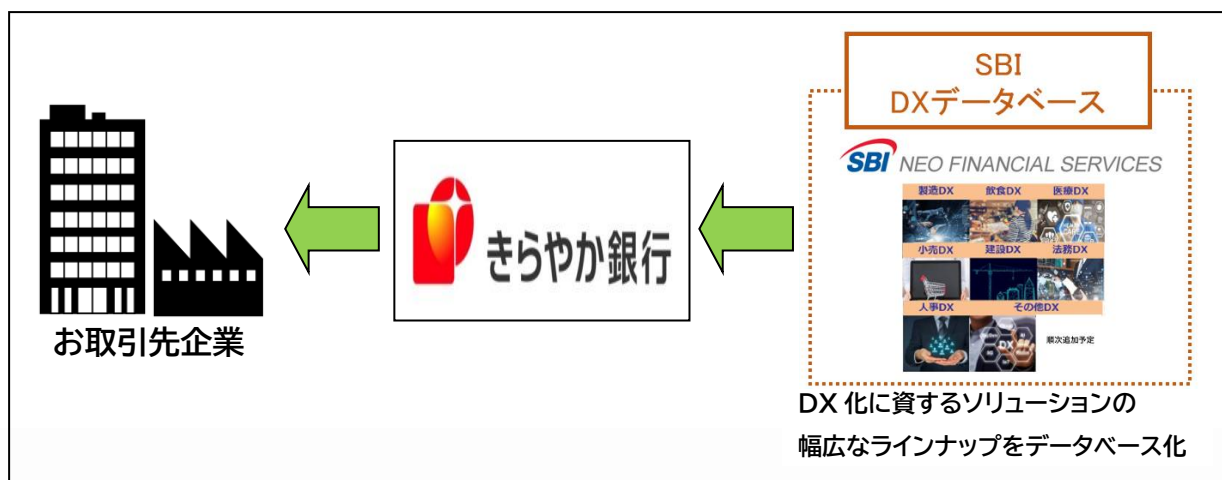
お取引先企業

きらやか銀行

SBI
DXデータベース

SBI NEO FINANCIAL SERVICES

製造DX
飲食DX
医療DX
小売DX
建設DX
法務DX
人事DX
その他DX
順次追加予定

DX 化に資するソリューションの
幅広なラインナップをデータベース化